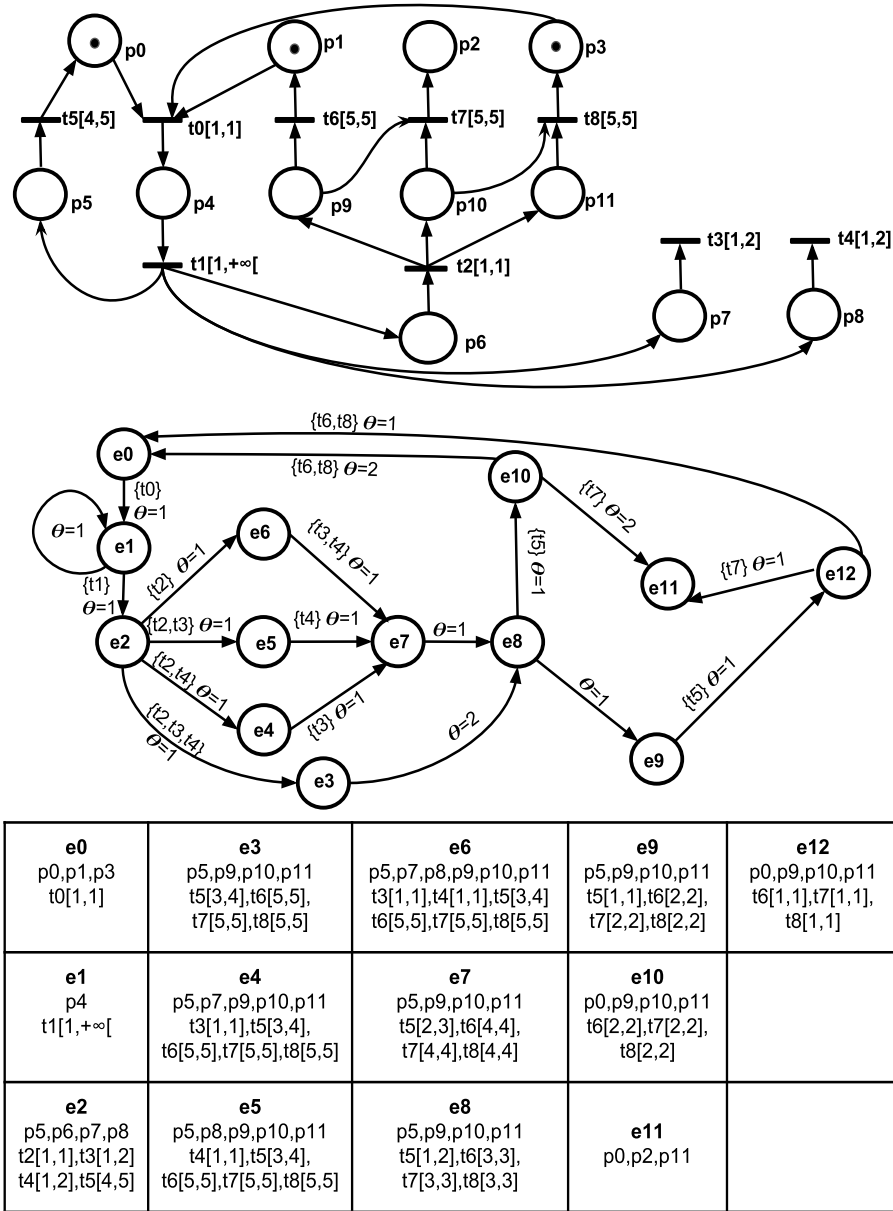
p0 p1 p2 p3
t5[4,5] t0[1,1] t6[5,5] t7[5,5] t8[5,5]
p5 p4 p9 p10 p11
t1[1,+∞[ t2[1,1] t3[1,2] t4[1,2]
p6 p7 p8

{t6,t8} $\theta$=1
e0
{t6,t8} $\theta$=2
e10
{t0} $\theta$=1
{t7} $\theta$=2
$\theta$=1
e1
e6
{t3,t4} $\theta$=1
{t5} $\theta$=1
{t7} $\theta$=1
e12
e11
{t1} $\theta$=1
{t2} $\theta$=1
{t2,t3} $\theta$=1
e5
{t4} $\theta$=1
e7
$\theta$=1
e8
e2
{t2,t4} $\theta$=1
e4
{t3} $\theta$=1
$\theta$=1
{t5} $\theta$=1
{t2,t3,t4} $\theta$=1
$\theta$=2
e3
e9

| e0<br>p0,p1,p3<br>t0[1,1] | e3<br>p5,p9,p10,p11<br>t5[3,4],t6[5,5],<br>t7[5,5],t8[5,5] | e6<br>p5,p7,p8,p9,p10,p11<br>t3[1,1],t4[1,1],t5[3,4]<br>t6[5,5],t7[5,5],t8[5,5] | e9<br>p5,p9,p10,p11<br>t5[1,1],t6[2,2],<br>t7[2,2],t8[2,2] | e12<br>p0,p9,p10,p11<br>t6[1,1],t7[1,1],<br>t8[1,1] |
|---|---|---|---|---|
| e1<br>p4<br>t1[1,+∞[ | e4<br>p5,p7,p9,p10,p11<br>t3[1,1],t5[3,4],<br>t6[5,5],t7[5,5],t8[5,5] | e7<br>p5,p9,p10,p11<br>t5[2,3],t6[4,4],<br>t7[4,4],t8[4,4] | e10<br>p0,p9,p10,p11<br>t6[2,2],t7[2,2],<br>t8[2,2] | |
| e2<br>p5,p6,p7,p8<br>t2[1,1],t3[1,2]<br>t4[1,2],t5[4,5] | e5<br>p5,p8,p9,p10,p11<br>t4[1,1],t5[3,4],<br>t6[5,5],t7[5,5],t8[5,5] | e8<br>p5,p9,p10,p11<br>t5[1,2],t6[3,3],<br>t7[3,3],t8[3,3] | e11<br>p0,p2,p11 | |